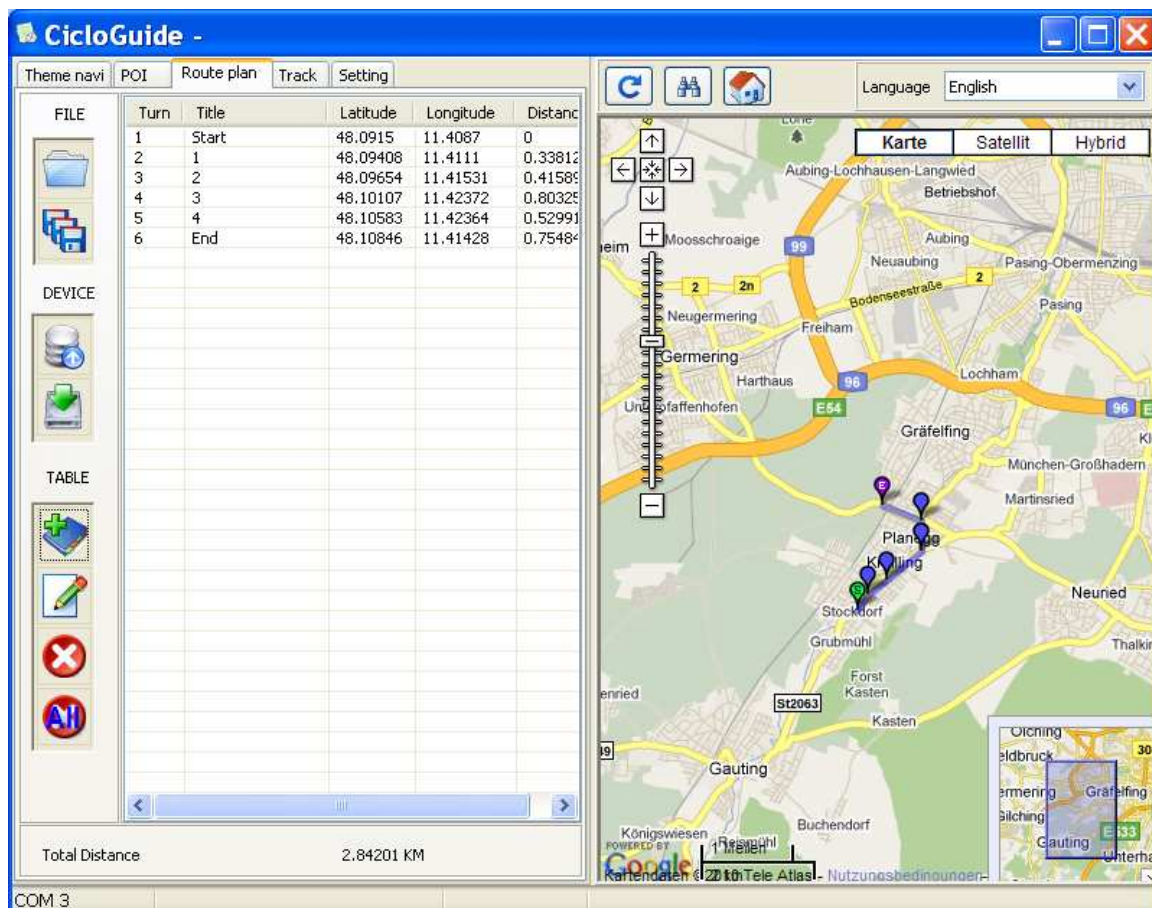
CicloGuide -

Theme navi | POI | Route plan | Track | Setting

FILE

DEVICE

TABLE

| Turn | Title | Latitude | Longitude | Distanc |
|---|---|---|---|---|
| 1 | Start | 48.0915 | 11.4087 | 0 |
| 2 | 1 | 48.09408 | 11.4111 | 0.33812 |
| 3 | 2 | 48.09654 | 11.41531 | 0.41589 |
| 4 | 3 | 48.10107 | 11.42372 | 0.80325 |
| 5 | 4 | 48.10583 | 11.42364 | 0.52991 |
| 6 | End | 48.10846 | 11.41428 | 0.75484 |

Total Distance 2.84201 KM

Language English

Karte | Satellit | Hybrid

Aubing-Lochhausen-Langwied
Betriebshof
Moosschroaige
99
Aubing
Neuaubing
Pasing-Obermenzing
2
2n
Bodenseestraße
Pasing
Neugermering
Freiham
Germering
Harthaus
96
Lochham
Unterpfaffenhofen
E54
96
Gräfelfing
München-Großhadern
Martinsried
Planegg
Krailling
Neuried
Stockdorf
Grubmühl
Thalkir
Forst Kasten
St2063
Kasten
Gauting
Buchendorf
Königswiesen
Reismühl
POWERED BY Google
Kartendaten ©2010 Tele Atlas - Nutzungsbedingungen
Olching
Eldbruck
Germering
Gräfelfing
Gilching
Gauting
E533
Unterha

COM 3